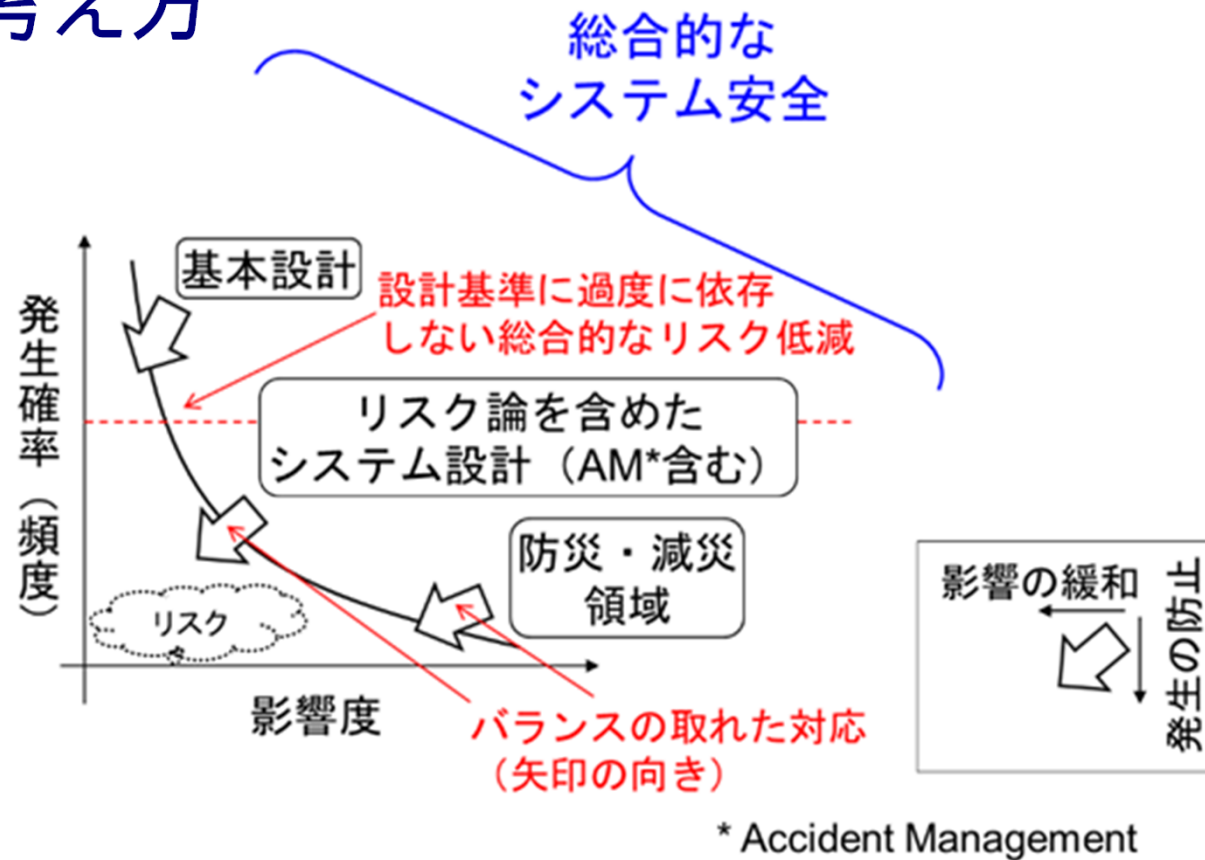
考え方

総合的な
システム安全

基本設計

設計基準に過度に依存しない総合的なリスク低減

リスク論を含めた
システム設計（AM*含む）

防災・減災
領域

発生確率（頻度）

リスク

影響度

バランスの取れた対応
（矢印の向き）

影響の緩和

発生の防止

* Accident Management